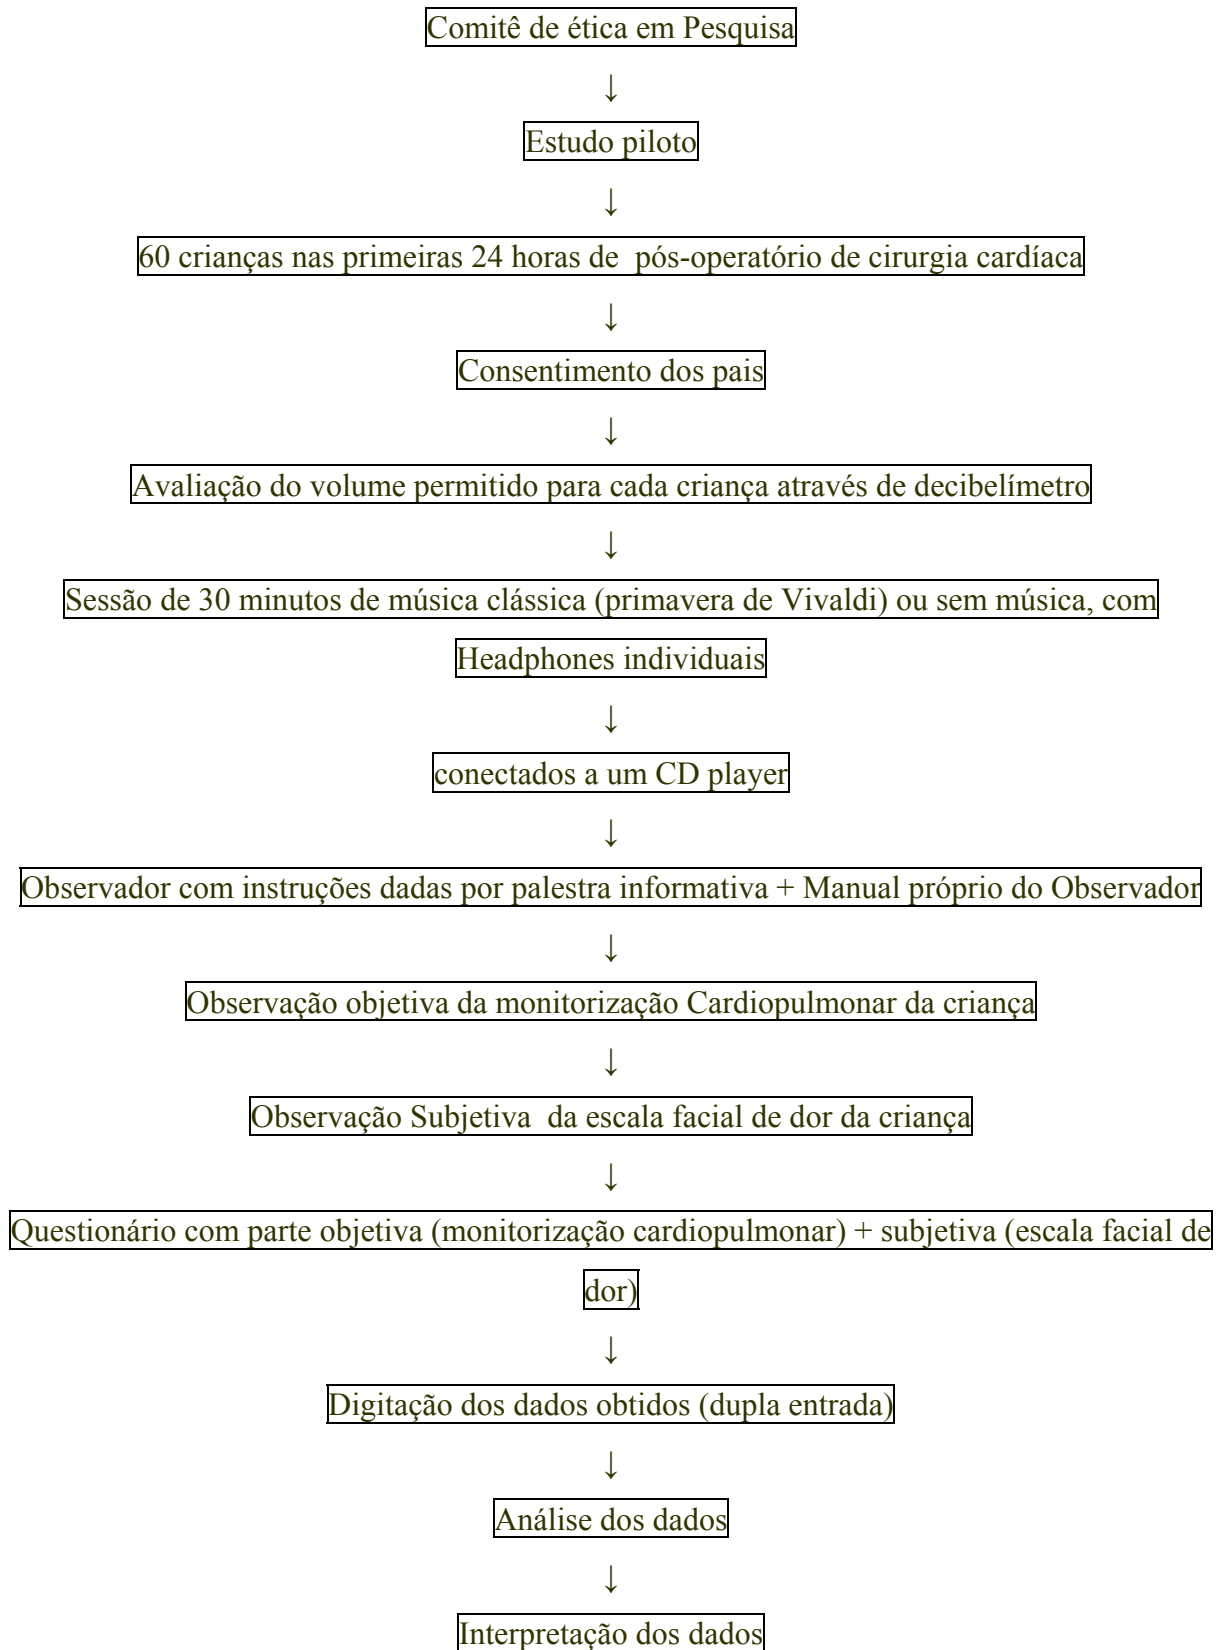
Comitê de ética em Pesquisa

↓

Estudo piloto

↓

60 crianças nas primeiras 24 horas de pós-operatório de cirurgia cardíaca

↓

Consentimento dos pais

↓

Avaliação do volume permitido para cada criança através de decibelímetro

↓

Sessão de 30 minutos de música clássica (primavera de Vivaldi) ou sem música, com

Headphones individuais

↓

conectados a um CD player

↓

Observador com instruções dadas por palestra informativa + Manual próprio do Observador

↓

Observação objetiva da monitorização Cardiopulmonar da criança

↓

Observação Subjetiva da escala facial de dor da criança

↓

Questionário com parte objetiva (monitorização cardiopulmonar) + subjetiva (escala facial de

dor)

↓

Digitação dos dados obtidos (dupla entrada)

↓

Análise dos dados

↓

Interpretação dos dados